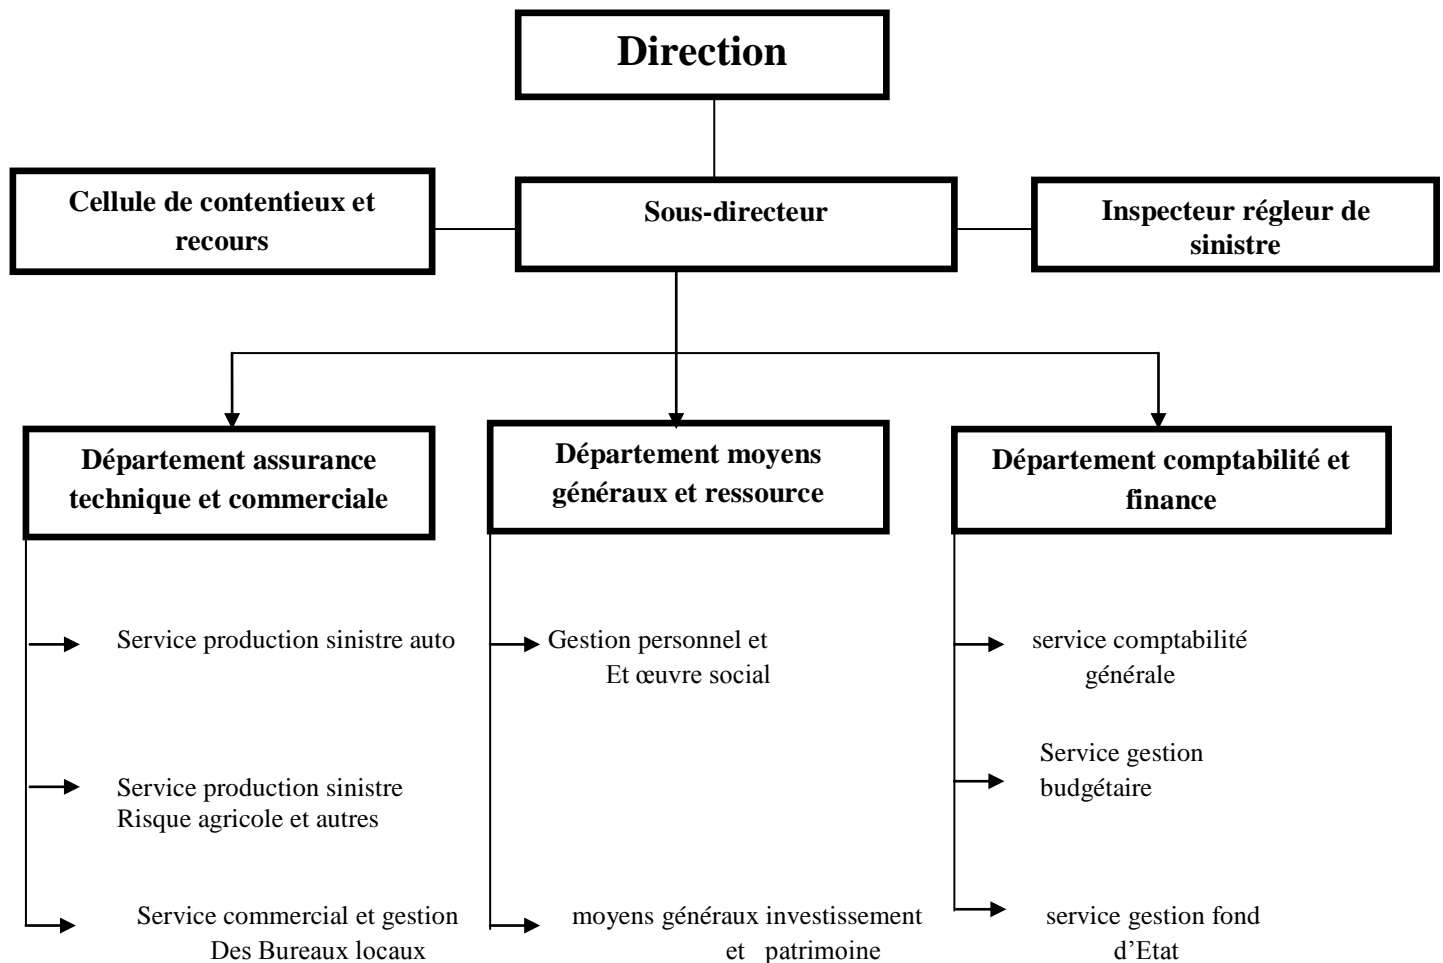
Direction

Cellule de contentieux et recours

Sous-directeur

Inspecteur régleur de sinistre

Département assurance technique et commerciale

Service production sinistre auto

Service production sinistre Risque agricole et autres

Service commercial et gestion Des Bureaux locaux

Département moyens généraux et ressource

Gestion personnel et Et œuvre social

moyens généraux investissement et patrimoine

Département comptabilité et finance

service comptabilité générale

Service gestion budgétaire

service gestion fond d'Etat